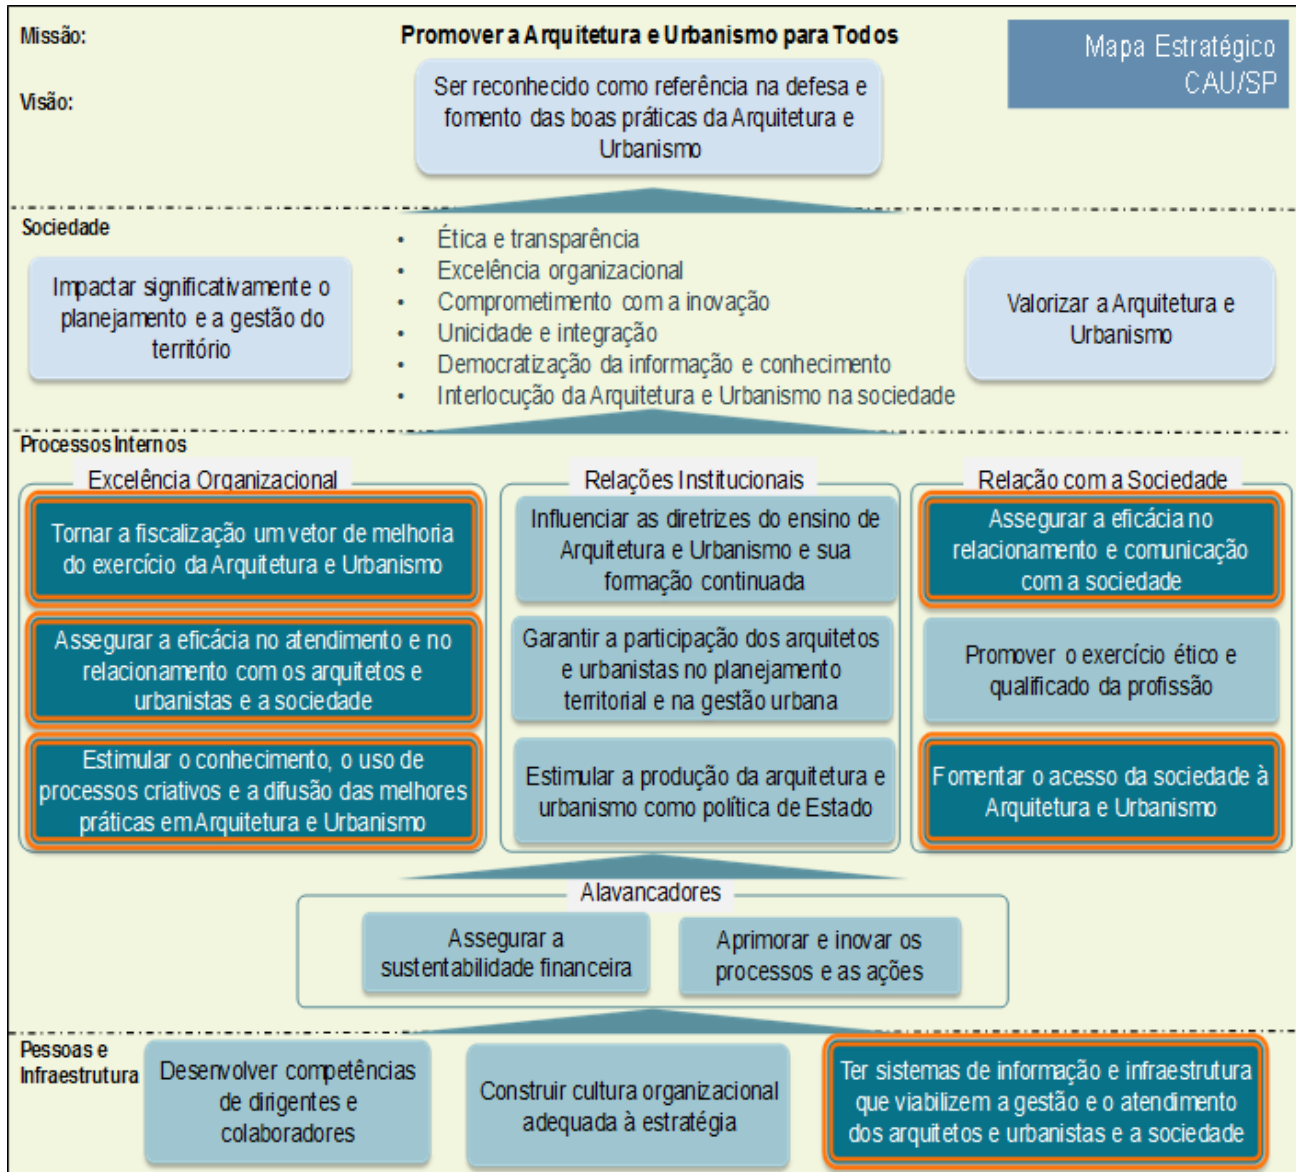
Missão:

Promover a Arquitetura e Urbanismo para Todos

Mapa Estratégico CAU/SP

Visão:

Ser reconhecido como referência na defesa e fomento das boas práticas da Arquitetura e Urbanismo

Sociedade

Impactar significativamente o planejamento e a gestão do território

- Ética e transparência
- Excelência organizacional
- Comprometimento com a inovação
- Unicidade e integração
- Democratização da informação e conhecimento
- Interlocução da Arquitetura e Urbanismo na sociedade

Valorizar a Arquitetura e Urbanismo

Processos Internos

Excelência Organizacional

Tornar a fiscalização um vetor de melhoria do exercício da Arquitetura e Urbanismo

Assegurar a eficácia no atendimento e no relacionamento com os arquitetos e urbanistas e a sociedade

Estimular o conhecimento, o uso de processos criativos e a difusão das melhores práticas em Arquitetura e Urbanismo

Relações Institucionais

Influenciar as diretrizes do ensino de Arquitetura e Urbanismo e sua formação continuada

Garantir a participação dos arquitetos e urbanistas no planejamento territorial e na gestão urbana

Estimular a produção da arquitetura e urbanismo como política de Estado

Relação com a Sociedade

Assegurar a eficácia no relacionamento e comunicação com a sociedade

Promover o exercício ético e qualificado da profissão

Fomentar o acesso da sociedade à Arquitetura e Urbanismo

Alavancadores

Assegurar a sustentabilidade financeira

Aprimorar e inovar os processos e as ações

Pessoas e Infraestrutura

Desenvolver competências de dirigentes e colaboradores

Construir cultura organizacional adequada à estratégia

Ter sistemas de informação e infraestrutura que viabilizem a gestão e o atendimento dos arquitetos e urbanistas e a sociedade